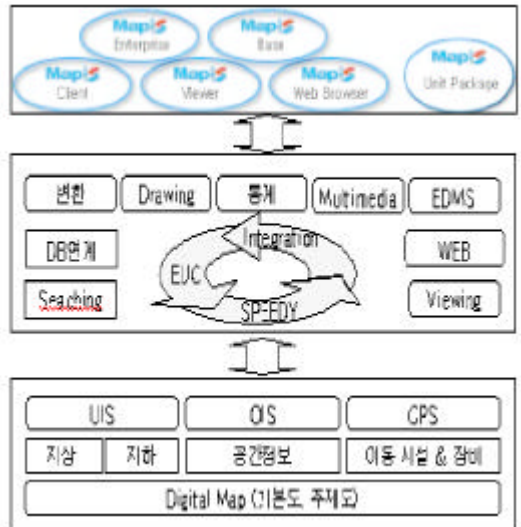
MapIS Enterprise

MapIS Base

MapIS Client

MapIS Viewer

MapIS Web Browser

MapIS Unit Package

변환

Drawing

통계

Mutimedia

EDMS

DB연계

Integration

WEB

EJC

Seaching

SPEEDY

Viewing

UIS

OIS

GPS

지상

지하

공간정보

이동 시설 & 장비

Digital Map (기본도, 주제도)